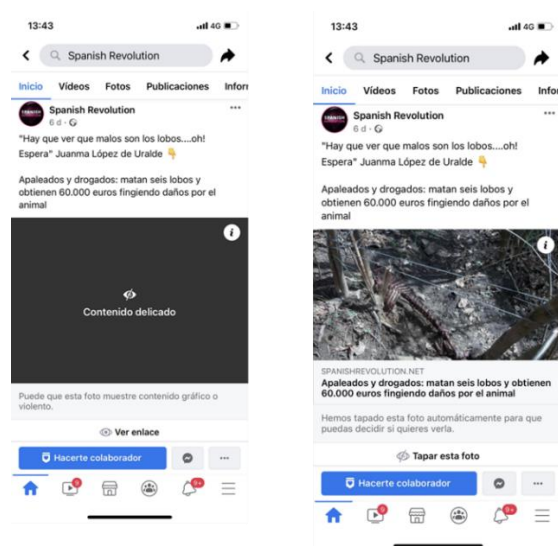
13:43

4G

Spanish Revolution

Inicio Vídeos Fotos Publicaciones Infor

Spanish Revolution
6 d ·

"Hay que ver que malos son los lobos....oh! Espera" Juanma López de Uralde 👇

Apaleados y drogados: matan seis lobos y obtienen 60.000 euros fingiendo daños por el animal

i

Contenido delicado

Puede que esta foto muestre contenido gráfico o violento.

Ver enlace

Hacerte colaborador

...

13:43

4G

Spanish Revolution

Inicio Vídeos Fotos Publicaciones Infor

Spanish Revolution
6 d ·

"Hay que ver que malos son los lobos....oh! Espera" Juanma López de Uralde 👇

Apaleados y drogados: matan seis lobos y obtienen 60.000 euros fingiendo daños por el animal

i

SPANISHREVOLUTION.NET
Apaleados y drogados: matan seis lobos y obtienen 60.000 euros fingiendo daños por el animal

Hemos tapado esta foto automáticamente para que puedas decidir si quieres verla.

Tapar esta foto

Hacerte colaborador

...